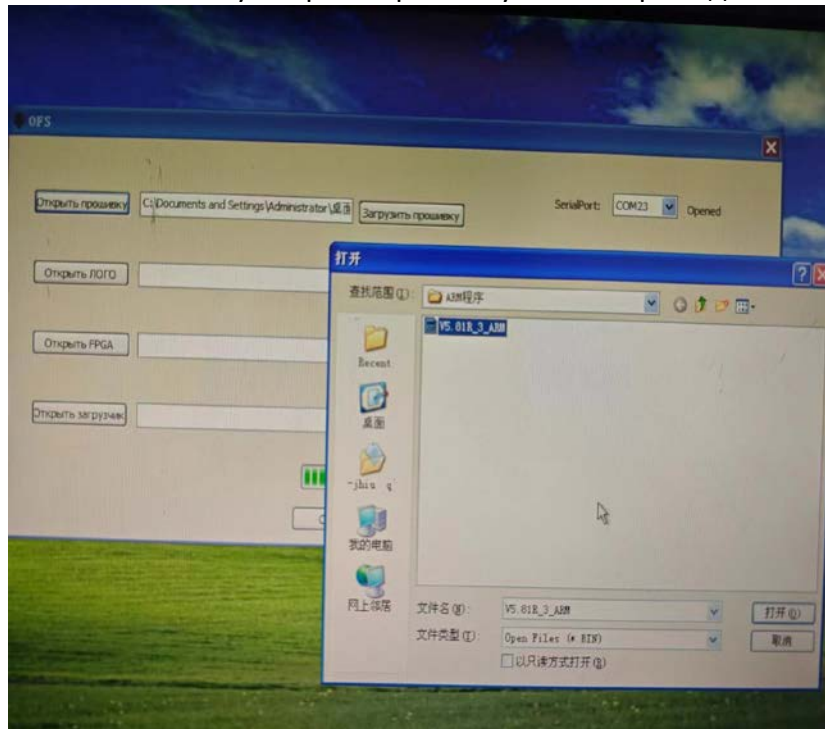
OFS

Открыть прошивку
C:\Documents and Settings\Administrator\桌面
Загрузить прошивку
SerialPort: COM23 Opened

Открыть ЛОГО

Открыть FPGA

Открыть загрузчик

打开

查找范围(I): ARM程序

V5.01R_3_ARM

Recent

桌面

~jhiu q

我的电脑

网上邻居

文件名(N): V5.01R_3_ARM
打开(O)

文件类型(T): Open Files (*.BIN)
取消

以只读方式打开(R)